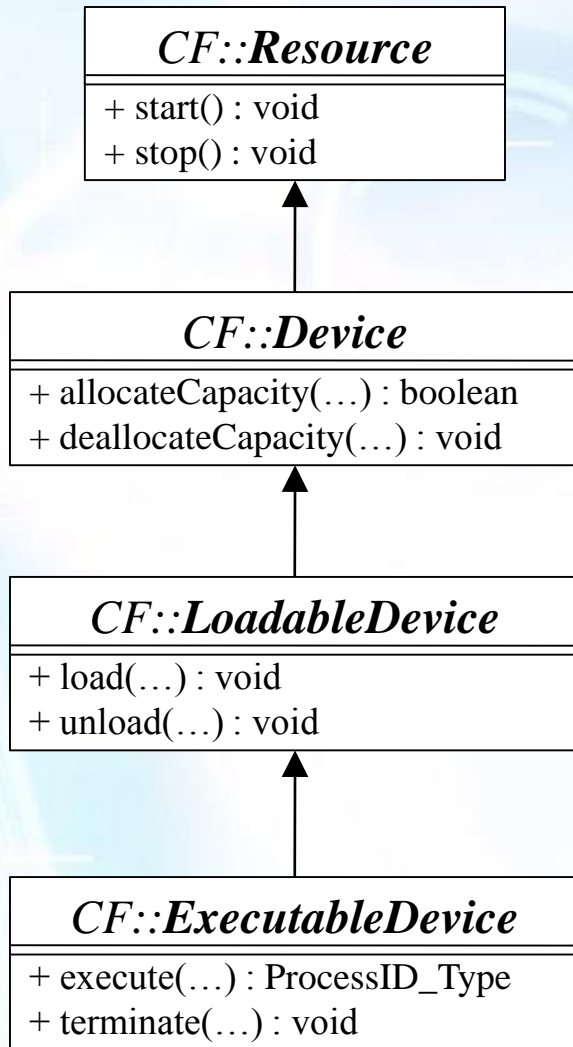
CF::Resource

+ start() : void
+ stop() : void

CF::Device

+ allocateCapacity(…) : boolean
+ deallocateCapacity(…) : void

CF::LoadableDevice

+ load(…) : void
+ unload(…) : void

CF::ExecutableDevice

+ execute(…) : ProcessID_Type
+ terminate(…) : void